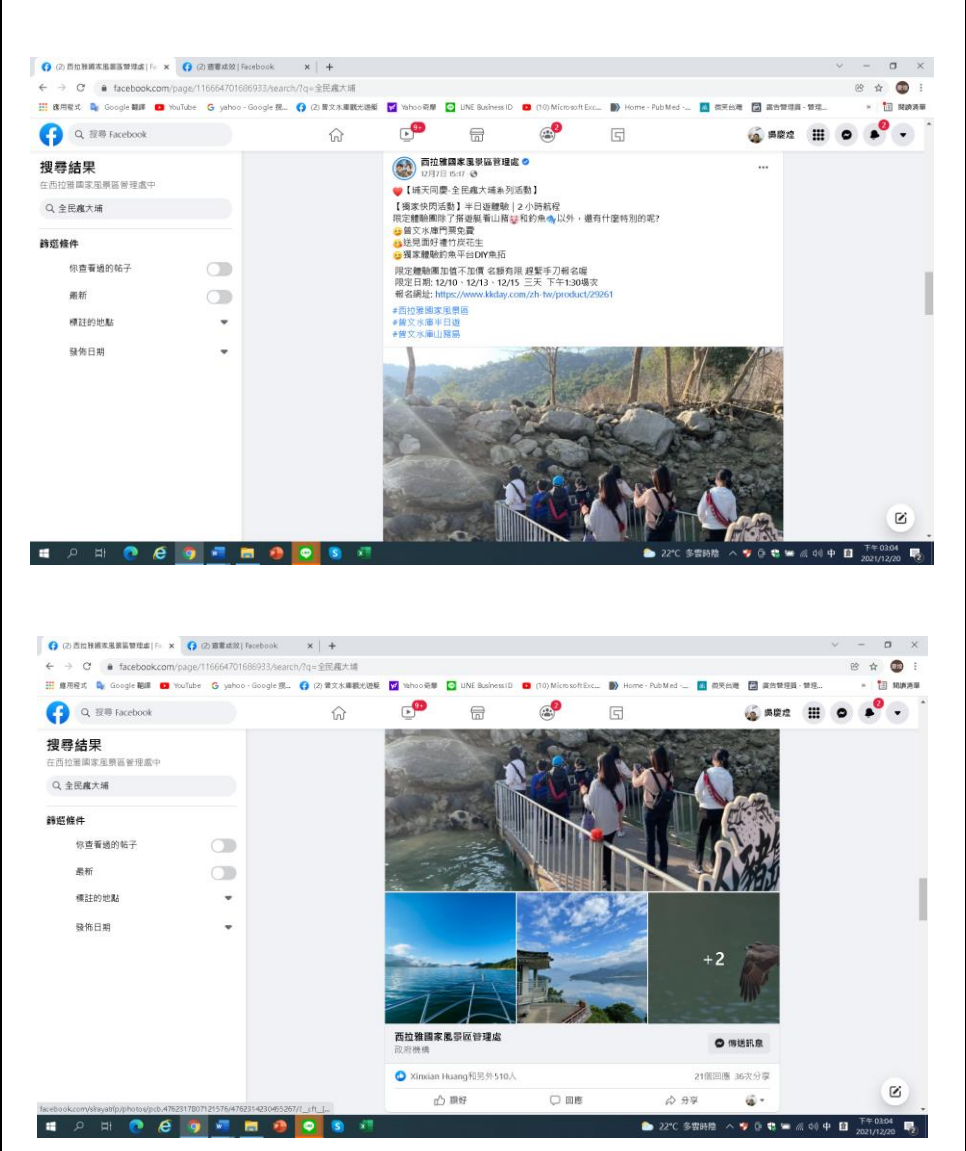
(2) 西拉雅國家風景區管理處 | Fa ×
(2) 通知成效 | Facebook ×
+
facebook.com/page/116664701686933/search/?q=全民瘋大埔
應用程式 Google 翻譯 YouTube yahoo - Google 搜... (2) 曾文水庫觀光遊艇 Yahoo奇摩 LINE Business ID (10) Microsoft Exc... Home - PubMed -... 微笑台灣 廣告管理員 - 管理... 閱讀清單
搜尋 Facebook
9+
2
2
搜尋結果
在西拉雅國家風景區管理處中
全民瘋大埔
篩選條件
你查看過的帖子
最新
標註的地點
發佈日期
西拉雅國家風景區管理處
12月7日 15:47
【埔天同慶-全民瘋大埔系列活動】
【獨家快閃活動】半日遊體驗 | 2 小時航程
限定體驗團除了搭遊艇看山豬和釣魚以外，還有什麼特別的呢?
曾文水庫門票免費
諾見面好禮竹炭花生
獨家體驗釣魚平台DIY魚拓
限定體驗團加值不加價 名額有限 趕緊手刀報名喔
限定日期: 12/10、12/13、12/15 三天 下午1:30場次
報名網址: https://www.kkday.com/zh-tw/product/29261
#西拉雅國家風景區
#曾文水庫半日遊
#曾文水庫山豬島
22°C 多雲時陰 下午 03:04 2021/12/20

(2) 西拉雅國家風景區管理處 | Fa ×
(2) 通知成效 | Facebook ×
+
facebook.com/page/116664701686933/search/?q=全民瘋大埔
搜尋 Facebook
搜尋結果
在西拉雅國家風景區管理處中
全民瘋大埔
篩選條件
你查看過的帖子
最新
標註的地點
發佈日期
+2
西拉雅國家風景區管理處
政府機構
傳送訊息
Xinxian Huang和另外510人
21則留言 36次分享
讚好
留言
分享
facebook.com/sirayatbfp/photos/pcb.4762317807121576/4762314230465267/?_cft_[...
22°C 多雲時陰 下午 03:04 2021/12/20